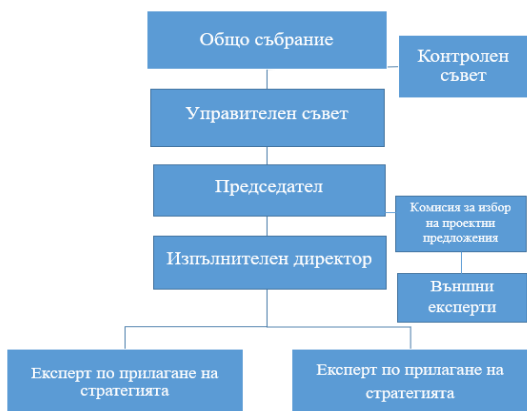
Общо събрание

Контролен съвет

Управителен съвет

Председател

Комисия за избор на проектни предложения

Изпълнителен директор

Външни експерти

Експерт по прилагане на стратегията

Експерт по прилагане на стратегията